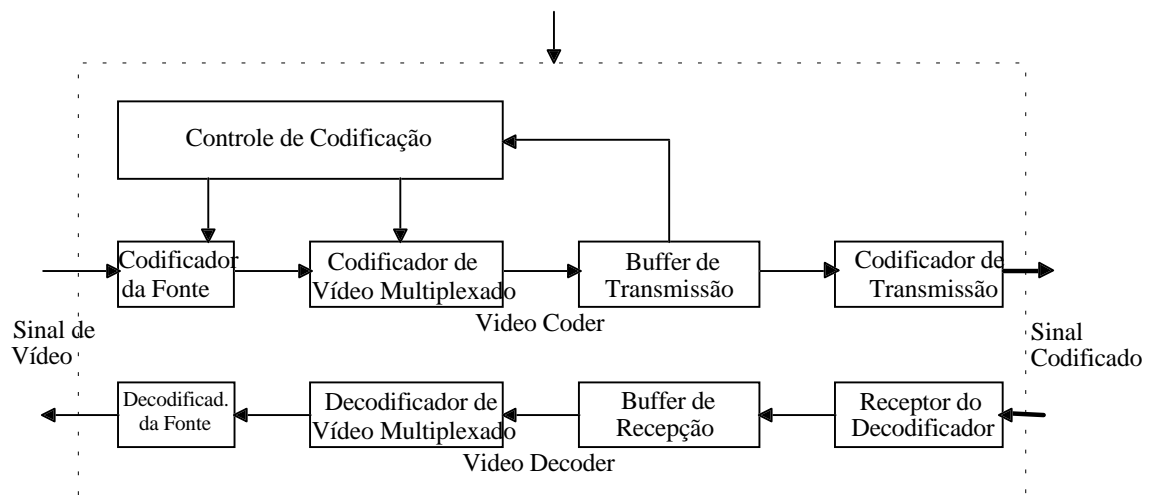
Controle de Codificação

Codificador da Fonte

Codificador de Vídeo Multiplexado

Buffer de Transmissão

Codificador de Transmissão

Sinal de Vídeo

Video Coder

Sinal Codificado

Decodificad. da Fonte

Decodificador de Vídeo Multiplexado

Buffer de Recepção

Receptor do Decodificador

Video Decoder